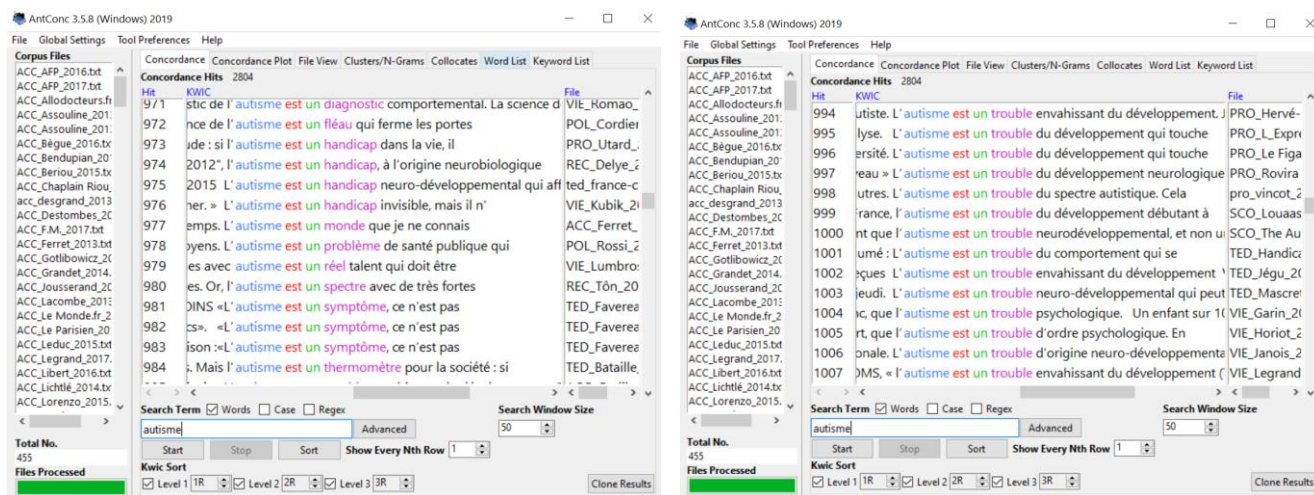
AntConc 3.5.8 (Windows) 2019

File Global Settings Tool Preferences Help

Corpus Files
ACC_AFP_2016.txt
ACC_AFP_2017.txt
ACC_Allodocteurs.fr
ACC_Assouline_201
ACC_Assouline_201
ACC_Bègue_2016.tx
ACC_Bendupian_20
ACC_Beriou_2015.tx
ACC_Chaplain Riou_
acc_desgrand_2013
ACC_Destombes_20
ACC_F.M._2017.txt
ACC_Ferret_2013.txt
ACC_Gotlibowicz_20
ACC_Grandet_2014.
ACC_Jousserand_20
ACC_Lacombe_2013
ACC_Le Monde.fr_2
ACC_Le Parisien_20
ACC_Leduc_2015.txt
ACC_Legrand_2017.
ACC_Libert_2016.txt
ACC_Lichtlé_2014.tx
ACC_Lorenzo_2015.

Total No.
455
Files Processed

Concordance | Concordance Plot | File View | Clusters/N-Grams | Collocates | Word List | Keyword List

Concordance Hits 2804

| Hit | KWIC | File |
|---|---|---|
| 971 | stic de l'autisme est un diagnostic comportemental. La science d | VIE_Romao_ |
| 972 | nce de l'autisme est un fléau qui ferme les portes | POL_Cordier |
| 973 | ude : si l'autisme est un handicap dans la vie, il | PRO_Utard_ |
| 974 | 2012", l'autisme est un handicap, à l'origine neurobiologique | REC_Delye_2 |
| 975 | 2015 L'autisme est un handicap neuro-développemental qui aff | ted_france-c |
| 976 | her. » L'autisme est un handicap invisible, mais il n' | VIE_Kubik_20 |
| 977 | emps. L'autisme est un monde que je ne connais | ACC_Ferret_ |
| 978 | oyens. L'autisme est un problème de santé publique qui | POL_Rossi_2 |
| 979 | es avec autisme est un réel talent qui doit être | VIE_Lumbros |
| 980 | es. Or, l'autisme est un spectre avec de très fortes | REC_Tôn_20 |
| 981 | OINS «L'autisme est un symptôme, ce n'est pas | TED_Faverea |
| 982 | cs». «L'autisme est un symptôme, ce n'est pas | TED_Faverea |
| 983 | ison :«L'autisme est un symptôme, ce n'est pas | TED_Faverea |
| 984 | . Mais l'autisme est un thermomètre pour la société : si | TED_Bataille_ |

Search Term ☑ Words ☐ Case ☐ Regex
autisme
Advanced
Search Window Size
50
Start Stop Sort Show Every Nth Row 1
Kwic Sort
☑ Level 1 1R ☑ Level 2 2R ☑ Level 3 3R
Clone Results

AntConc 3.5.8 (Windows) 2019

File Global Settings Tool Preferences Help

Corpus Files
ACC_AFP_2016.txt
ACC_AFP_2017.txt
ACC_Allodocteurs.fr
ACC_Assouline_201
ACC_Assouline_201
ACC_Bègue_2016.tx
ACC_Bendupian_20
ACC_Beriou_2015.tx
ACC_Chaplain Riou_
acc_desgrand_2013
ACC_Destombes_20
ACC_F.M._2017.txt
ACC_Ferret_2013.txt
ACC_Gotlibowicz_20
ACC_Grandet_2014.
ACC_Jousserand_20
ACC_Lacombe_2013
ACC_Le Monde.fr_2
ACC_Le Parisien_20
ACC_Leduc_2015.txt
ACC_Legrand_2017.
ACC_Libert_2016.txt
ACC_Lichtlé_2014.tx
ACC_Lorenzo_2015.

Total No.
455
Files Processed

Concordance | Concordance Plot | File View | Clusters/N-Grams | Collocates | Word List | Keyword List

Concordance Hits 2804

| Hit | KWIC | File |
|---|---|---|
| 994 | utiste. L'autisme est un trouble envahissant du développement. J | PRO_Hervé- |
| 995 | lyse. L'autisme est un trouble du développement qui touche | PRO_L_Expre |
| 996 | ersité. L'autisme est un trouble du développement qui touche | PRO_Le Figa |
| 997 | reau » L'autisme est un trouble du développement neurologique | PRO_Rovira |
| 998 | utres. L'autisme est un trouble du spectre autistique. Cela | pro_vincot_2 |
| 999 | France, l'autisme est un trouble du développement débutant à | SCO_Louaas |
| 1000 | nt que l'autisme est un trouble neurodéveloppemental, et non u | SCO_The Au |
| 1001 | umé : L'autisme est un trouble du comportement qui se | TED_Handica |
| 1002 | èques L'autisme est un trouble envahissant du développement | TED_Jégu_20 |
| 1003 | jeudi. L'autisme est un trouble neuro-développemental qui peut | TED_Mascret |
| 1004 | c, que l'autisme est un trouble psychologique. Un enfant sur 1( | VIE_Garin_20 |
| 1005 | rt, que l'autisme est un trouble d'ordre psychologique. En | VIE_Horiot_2 |
| 1006 | onale. L'autisme est un trouble d'origine neuro-développementa | VIE_Janois_2 |
| 1007 | OMS, « l'autisme est un trouble envahissant du développement ( | VIE_Legrand |

Search Term ☑ Words ☐ Case ☐ Regex
autisme
Advanced
Search Window Size
50
Start Stop Sort Show Every Nth Row 1
Kwic Sort
☑ Level 1 1R ☑ Level 2 2R ☑ Level 3 3R
Clone Results